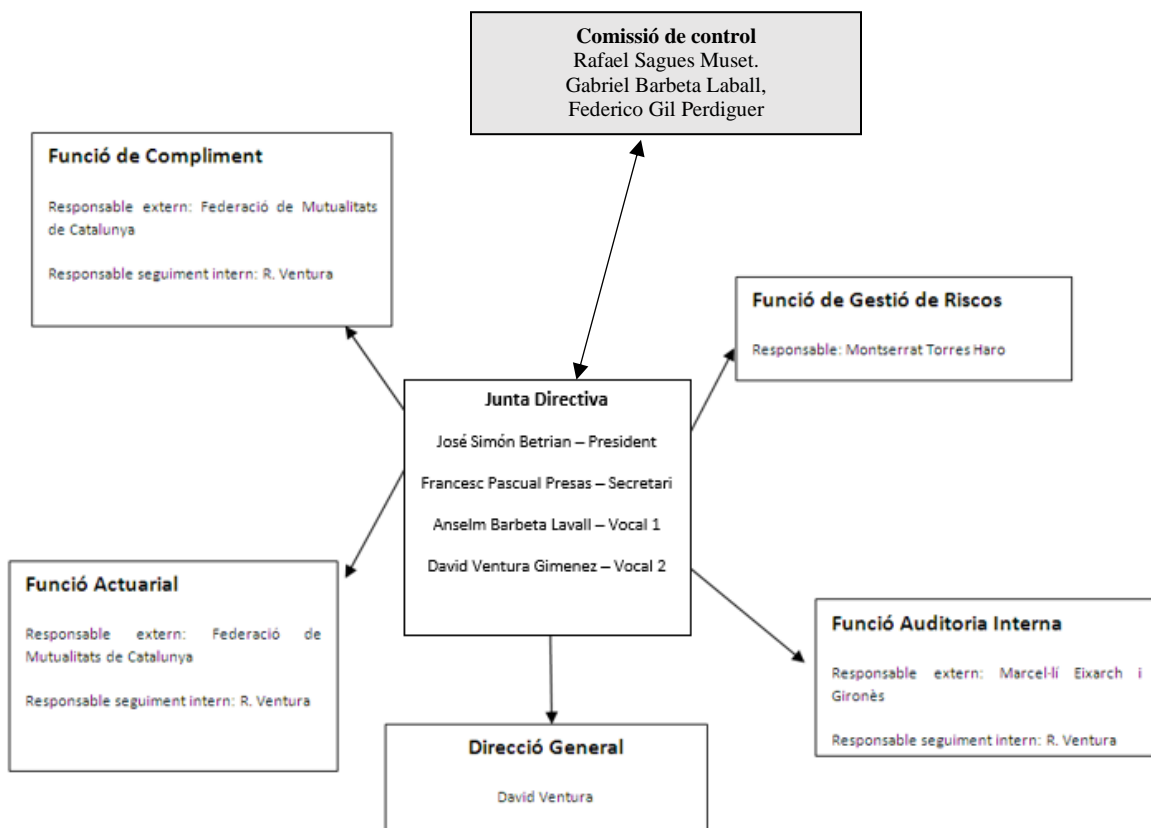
**Comissió de control**
Rafael Sagues Muset.
Gabriel Barbeta Laball,
Federico Gil Perdiguer

**Funció de Compliment**

Responsable extern: Federació de Mutualitats de Catalunya

Responsable seguiment intern: R. Ventura

**Funció de Gestió de Riscos**

Responsable: Montserrat Torres Haro

**Junta Directiva**

José Simón Betrian – President

Francesc Pascual Presas – Secretari

Anselm Barbeta Lavall – Vocal 1

David Ventura Gimenez – Vocal 2

**Funció Actuarial**

Responsable extern: Federació de Mutualitats de Catalunya

Responsable seguiment intern: R. Ventura

**Funció Auditoria Interna**

Responsable extern: Marcel·lí Eixarch i Gironès

Responsable seguiment intern: R. Ventura

**Direcció General**

David Ventura